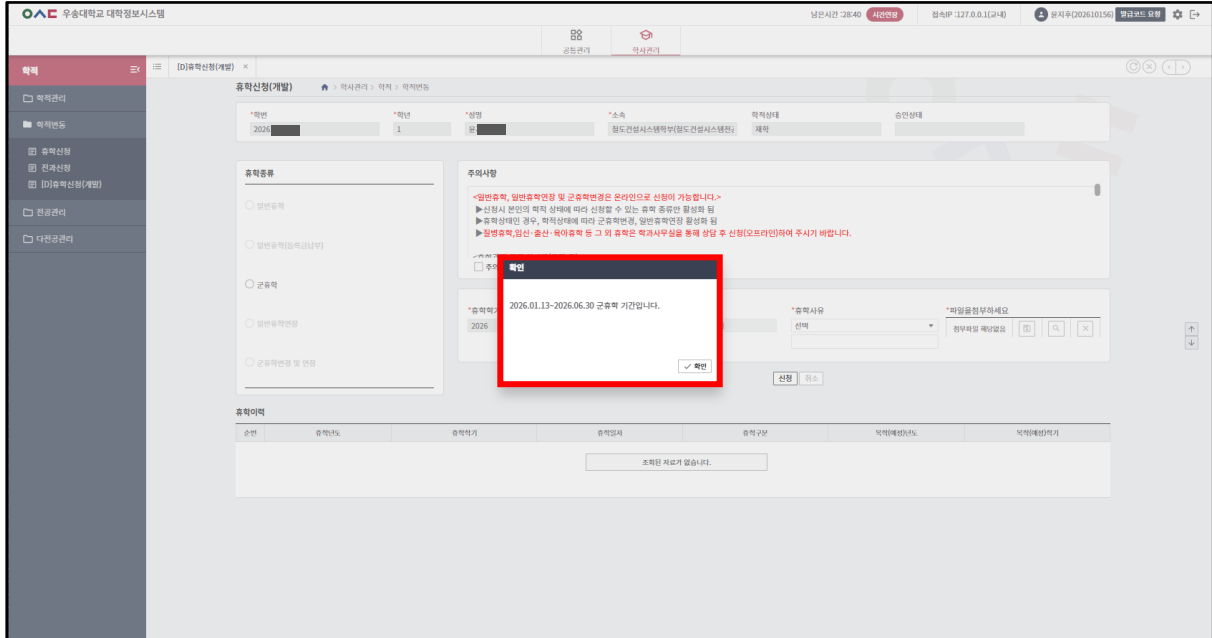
우송대학교 대학정보시스템

남은시간 :28:40 시간연장 접속IP :127.0.0.1(교내) 윤지우(202610156) 앱급코드 요청

공통관리 학사관리

학적

학적관리
학적변동
휴학신청
전과신청
[D]휴학신청(개발)
전공관리
다전공관리

[D]휴학신청(개발) ×

휴학신청(개발) 학사관리 > 학적 > 학적변동

*학번 2026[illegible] *학년 1 *성명 윤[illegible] *소속 철도건설시스템학부(철도건설시스템전 학적상태 재학 승인상태

휴학종류

일반휴학
일반휴학(등록금납부)
군휴학
일반휴학연장
군휴학변경 및 연장

주의사항

<일반휴학, 일반휴학연장 및 군휴학변경은 온라인으로 신청이 가능합니다.>
▶신청시 본인의 학적 상태에 따라 신청할 수 있는 휴학 종류만 활성화 됨
▶휴학상태인 경우, 학적상태에 따라 군휴학변경, 일반휴학연장 활성화 됨
▶질병휴학,임신·출산·육아휴학 등 그 외 휴학은 학과사무실을 통해 상담 후 신청(오프라인)하여 주시기 바랍니다.

주의

*휴학기 2026

*휴학사유 선택
*파일을첨부하세요 첨부파일 해당없음

신청 취소

확인

2026.01.13~2026.06.30 군휴학 기간입니다.

확인

휴학이력

| 순번 | 휴학년도 | 휴학학기 | 휴학일자 | 휴학구분 | 복학(예정)년도 | 복학(예정)학기 |
|---|---|---|---|---|---|---|

조회된 자료가 없습니다.